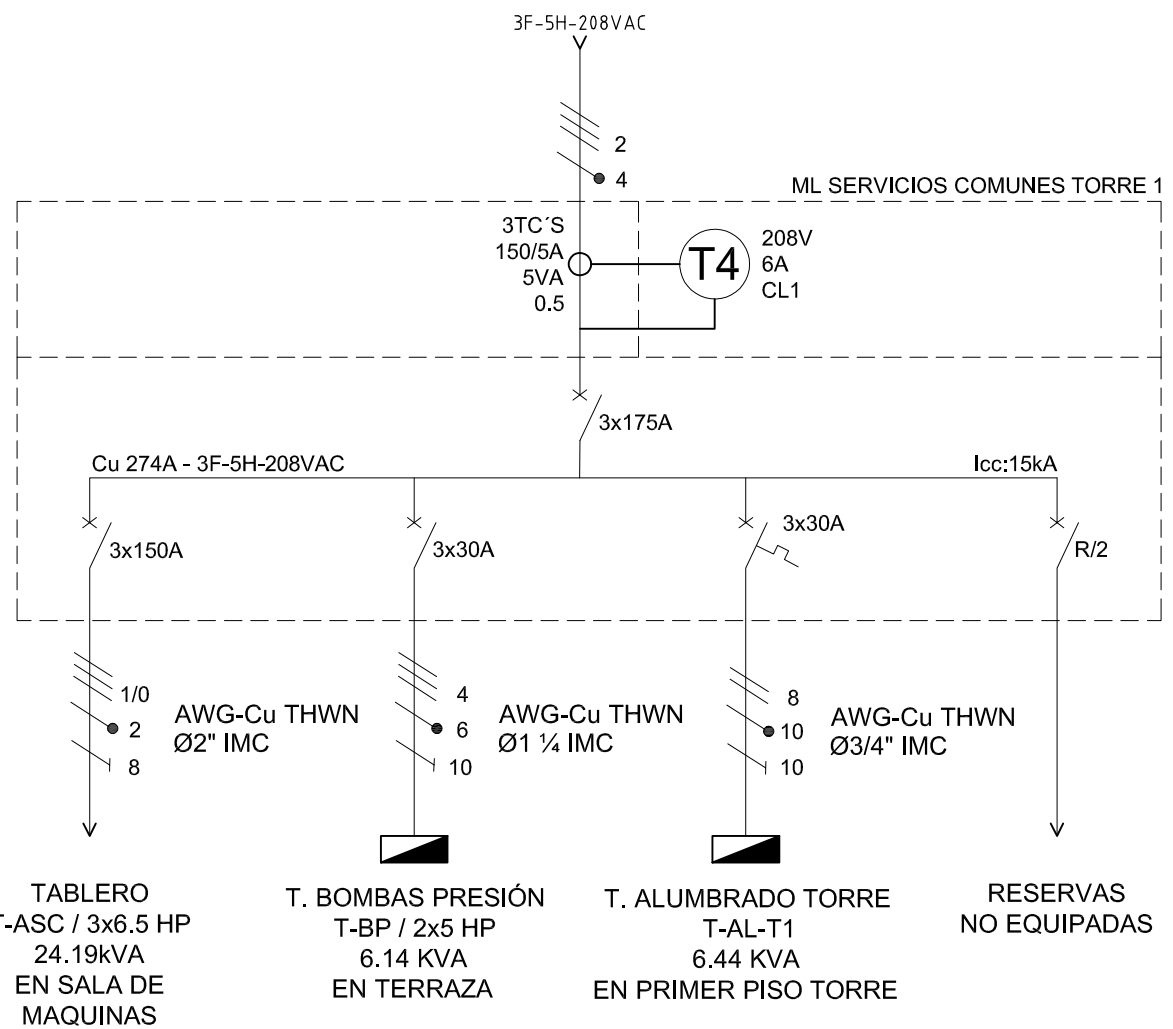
3F-5H-208VAC

2
4

ML SERVICIOS COMUNES TORRE 1

3TC´S
150/5A
5VA
0.5

T4

208V
6A
CL1

3x175A

Cu 274A - 3F-5H-208VAC

Icc:15kA

3x150A

3x30A

3x30A

R/2

1/0
2
8

AWG-Cu THWN
Ø2" IMC

4
6
10

AWG-Cu THWN
Ø1 ¼ IMC

8
10
10

AWG-Cu THWN
Ø3/4" IMC

TABLERO
T-ASC / 3x6.5 HP
24.19kVA
EN SALA DE
MAQUINAS

T. BOMBAS PRESIÓN
T-BP / 2x5 HP
6.14 KVA
EN TERRAZA

T. ALUMBRADO TORRE
T-AL-T1
6.44 KVA
EN PRIMER PISO TORRE

RESERVAS
NO EQUIPADAS